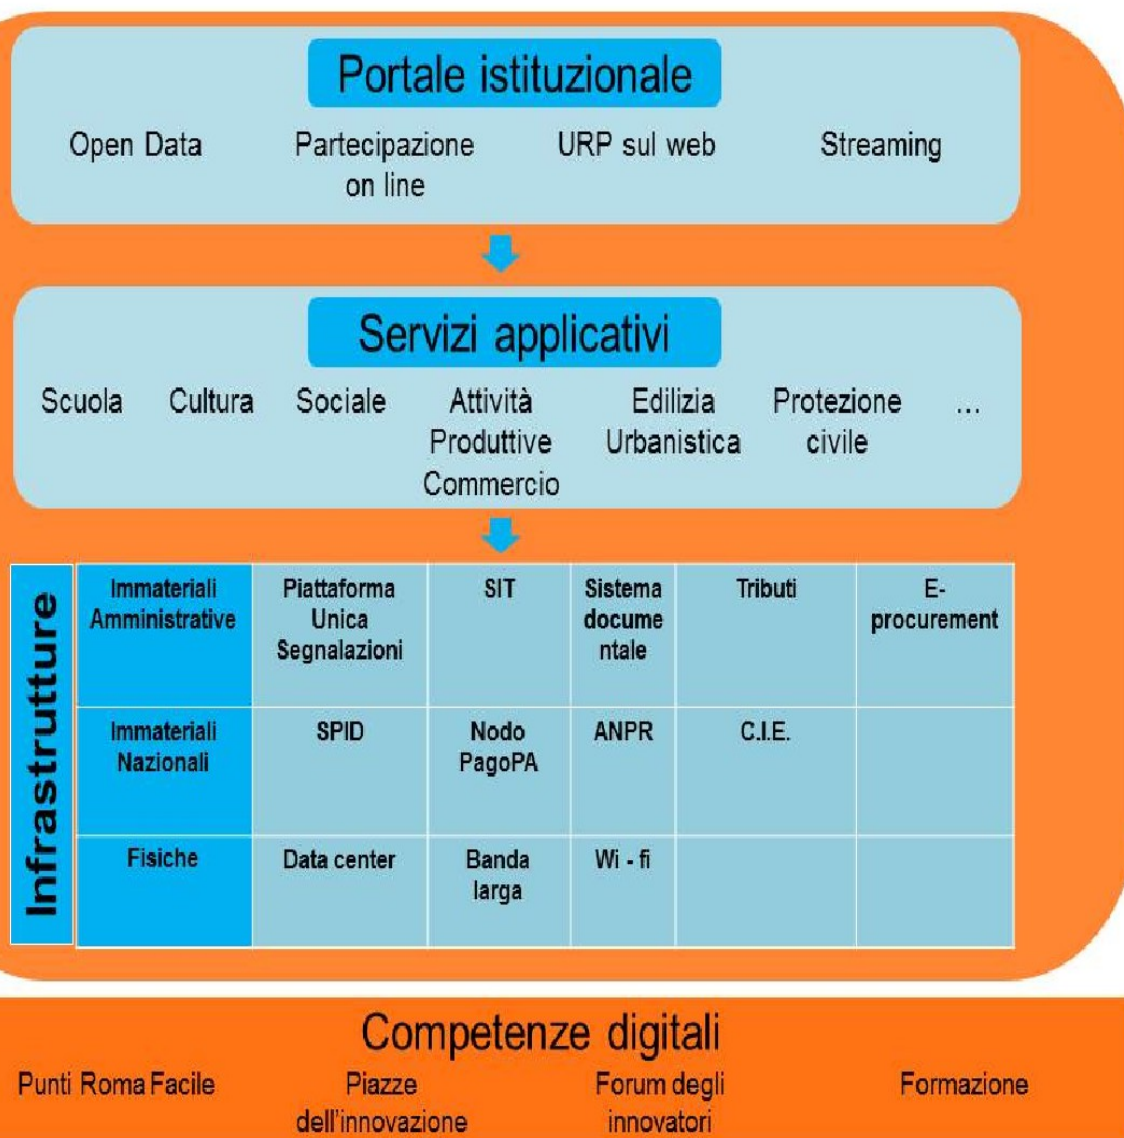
Portale istituzionale

Open Data

Partecipazione on line

URP sul web

Streaming

Servizi applicativi

Scuola

Cultura

Sociale

Attività Produttive Commercio

Edilizia Urbanistica

Protezione civile

...

Infrastrutture

| Immateriali Amministrative | Piattaforma Unica Segnalazioni | SIT | Sistema documentale | Tributi | E-procurement |
|---|---|---|---|---|---|
| Immateriali Nazionali | SPID | Nodo PagoPA | ANPR | C.I.E. | |
| Fisiche | Data center | Banda larga | Wi - fi | | |

Competenze digitali

Punti Roma Facile

Piazze dell'innovazione

Forum degli innovatori

Formazione